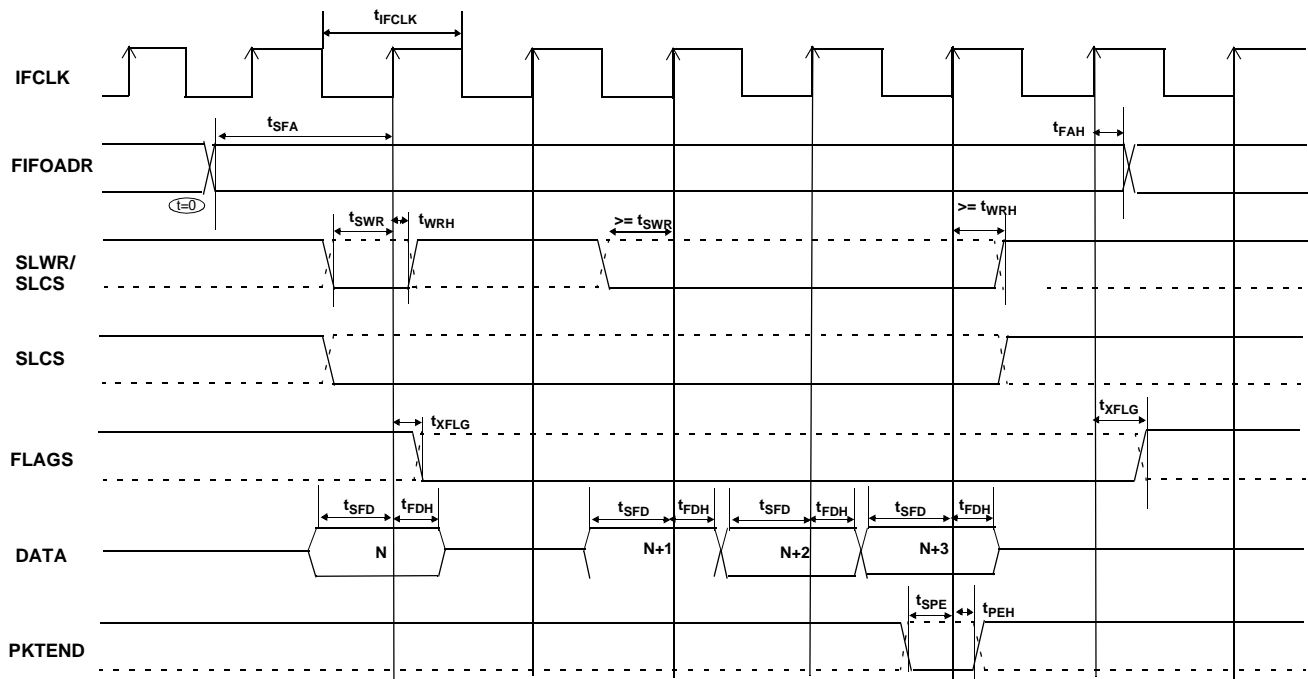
$t_{IFCLK}$

IFCLK

$t_{SFA}$

$t_{FAH}$

FIFOADR

t=0

$t_{SWR}$ $t_{WRH}$

>= $t_{SWR}$

>= $t_{WRH}$

SLWR/ SLCS

SLCS

$t_{XFLG}$

$t_{XFLG}$

FLAGS

$t_{SFD}$ $t_{FDH}$

$t_{SFD}$ $t_{FDH}$

$t_{SFD}$ $t_{FDH}$

$t_{SFD}$ $t_{FDH}$

DATA

N

N+1

N+2

N+3

$t_{SPE}$ $t_{PEH}$

PKTEND